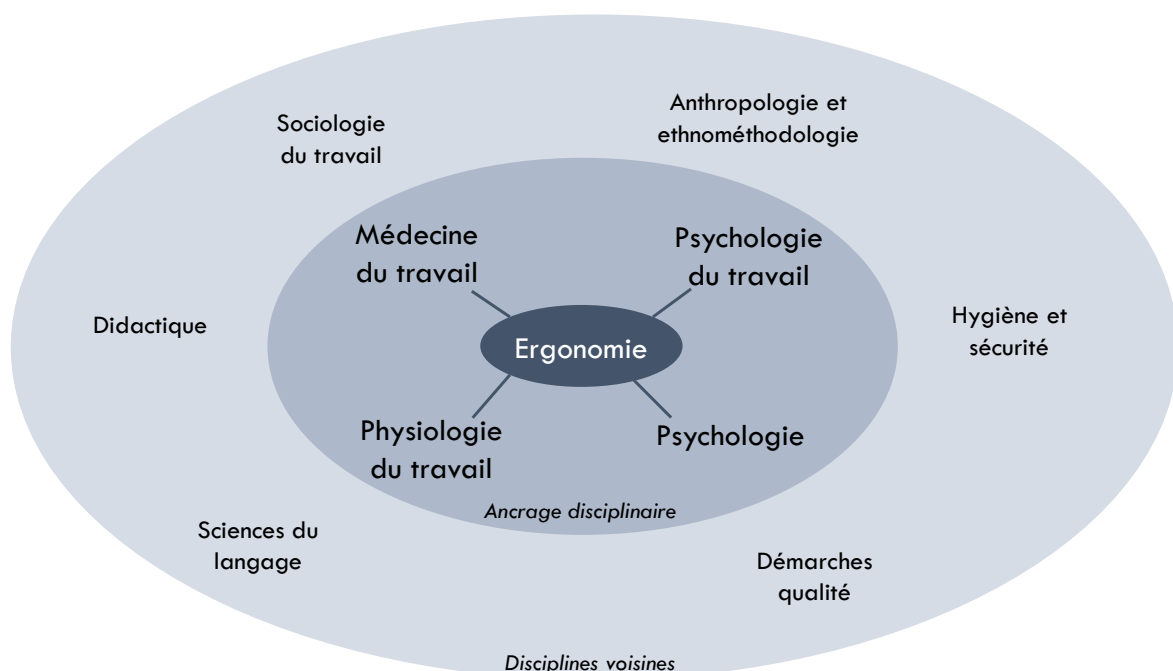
Sociologie du travail

Anthropologie et ethnométhodologie

Médecine du travail

Psychologie du travail

Didactique

Ergonomie

Hygiène et sécurité

Physiologie du travail

Psychologie

Ancrage disciplinaire

Sciences du langage

Démarches qualité

Disciplines voisines